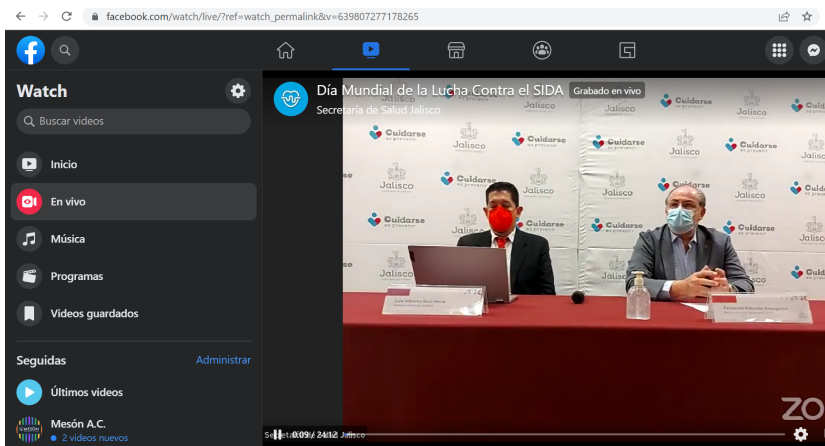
facebook.com/watch/live/?ref=watch_permalink&v=639807277178265

Watch

Buscar videos

Inicio

En vivo

Música

Programas

Videos guardados

Seguidas

Administrar

Últimos videos

Mesón A.C.

2 videos nuevos

Día Mundial de la Lucha Contra el SIDA

Grabado en vivo

Secretaría de Salud Jalisco

Cuidarse es prevenir

Jalisco

Luis Alberto Ruiz Mora

Fernando Petersen Aranguren

0:09 / 24:12

ZO